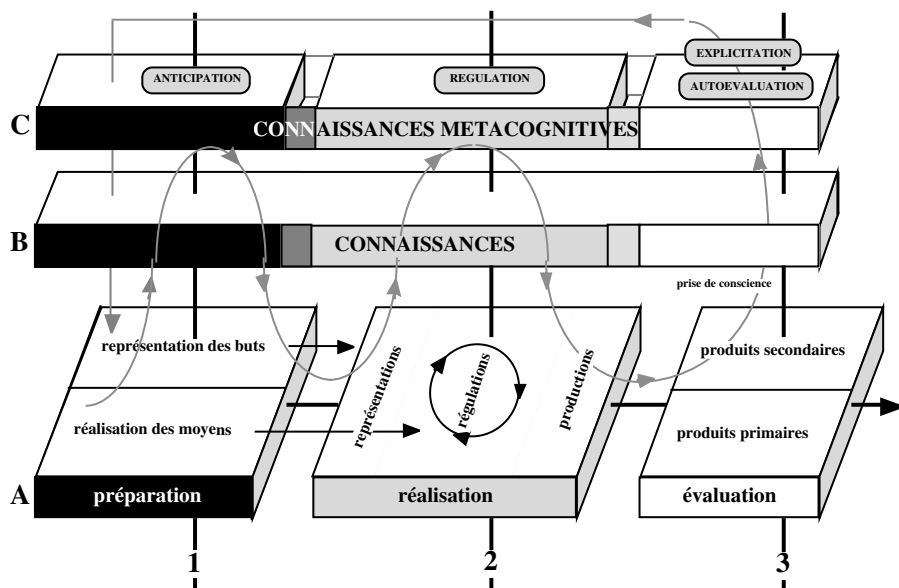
ANTICIPATION

REGULATION

EXPLICITATION

AUTOEVALUATION

C

CONNAISSANCES METACOGNITIVES

B

CONNAISSANCES

prise de conscience

représentation des buts

réalisation des moyens

représentations

régulations

productions

produits secondaires

produits primaires

A

préparation

réalisation

évaluation

1

2

3